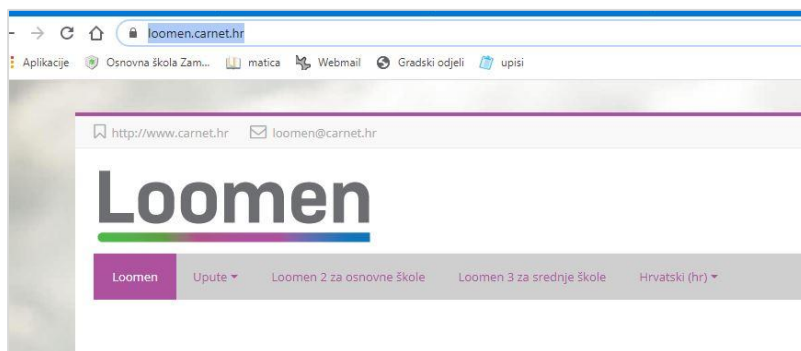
loomen.carnet.hr

Aplikacije Osnovna škola Zam... matica Webmail Gradski odjeli upisi

http://www.carnet.hr loomen@carnet.hr

Loomen

Loomen Upute Loomen 2 za osnovne škole Loomen 3 za srednje škole Hrvatski (hr)